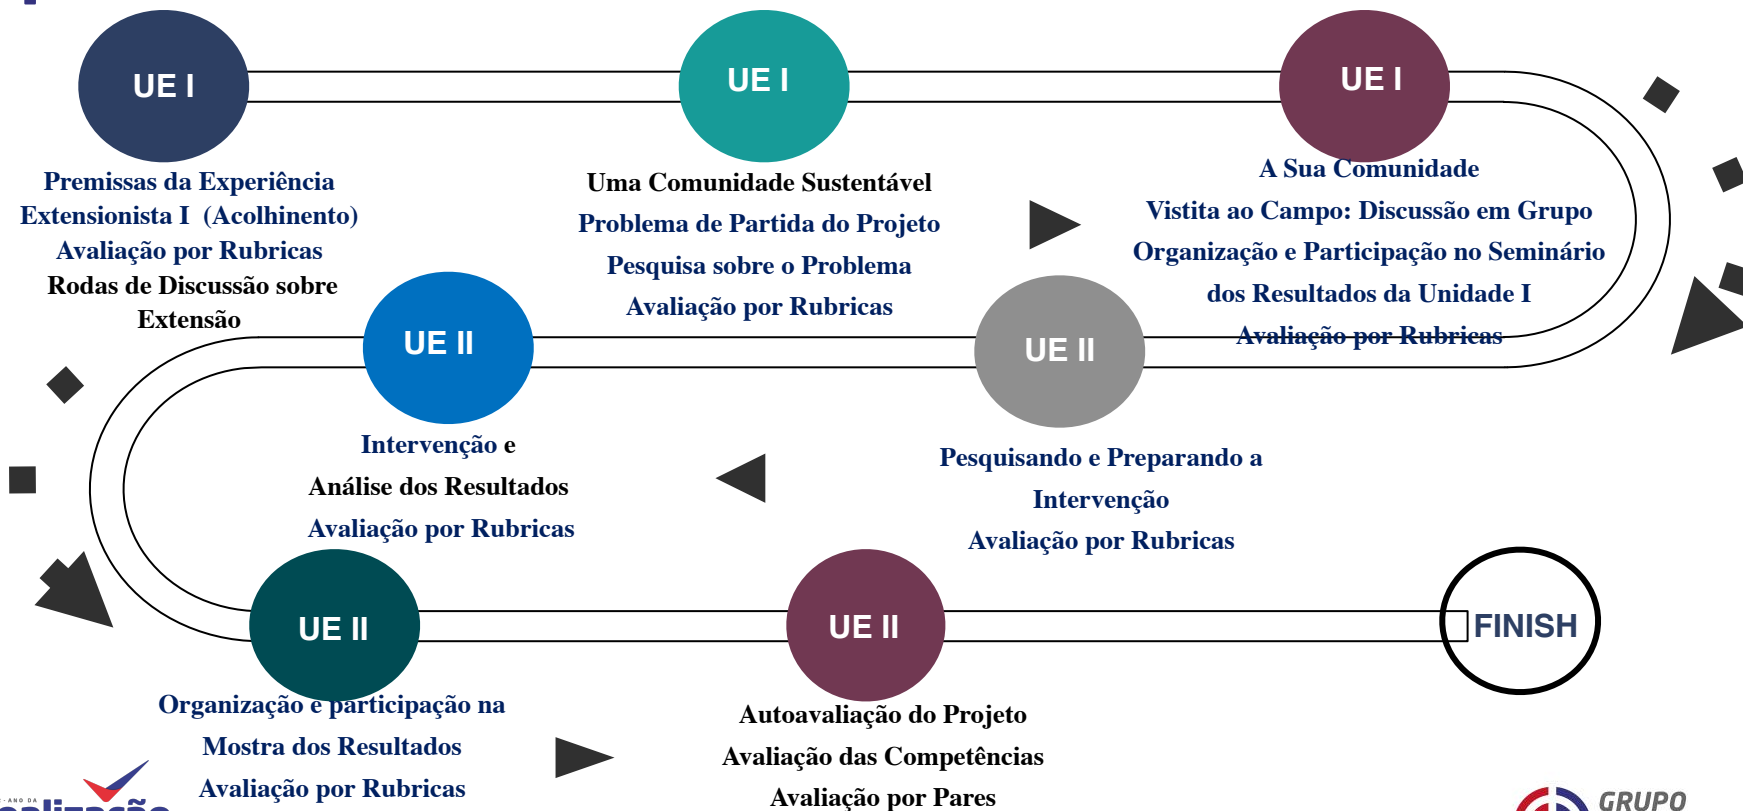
UE I

Premissas da Experiência Extensionista I (Acolhinento)
Avaliação por Rubricas
Rodas de Discussão sobre Extensão

UE I

Uma Comunidade Sustentável
Problema de Partida do Projeto
Pesquisa sobre o Problema
Avaliação por Rubricas

UE I

A Sua Comunidade
Vistita ao Campo: Discussão em Grupo
Organização e Participação no Seminário dos Resultados da Unidade I
Avaliação por Rubricas

UE II

Intervenção e
Análise dos Resultados
Avaliação por Rubricas

UE II

Pesquisando e Preparando a Intervenção
Avaliação por Rubricas

UE II

Organização e participação na
Mostra dos Resultados
Avaliação por Rubricas

UE II

Autoavaliação do Projeto
Avaliação das Competências
Avaliação por Pares

FINISH

ANO DA
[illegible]lização

GRUPO